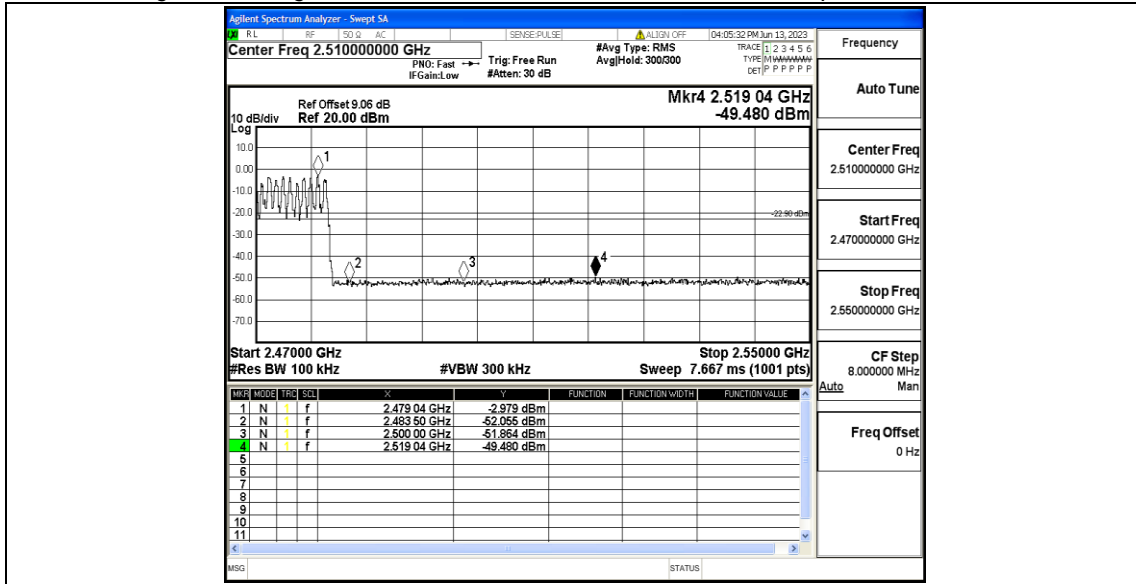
Agilent Spectrum Analyzer - Swept SA
RL RF 50 Ω AC SENSE:PULSE ALIGN OFF 04:05:32 PM Jun 13, 2023
Center Freq 2.510000000 GHz
PNO: Fast
IFGain:Low
Trig: Free Run
#Atten: 30 dB
#Avg Type: RMS
Avg|Hold: 300/300
TRACE 1 2 3 4 5 6
TYPE M WWWWW
DET P P P P P P

Frequency

Ref Offset 9.06 dB
10 dB/div Ref 20.00 dBm
Log

Mkr4 2.519 04 GHz
-49.480 dBm

10.0
0.00
-10.0
-20.0
-30.0
-40.0
-50.0
-60.0
-70.0

1
2
3
4
-22.90 dBm

Start 2.47000 GHz
#Res BW 100 kHz
#VBW 300 kHz
Stop 2.55000 GHz
Sweep 7.667 ms (1001 pts)

| MKR | MODE | TRC | SCL | X | Y | FUNCTION | FUNCTION WIDTH | FUNCTION VALUE |
|---|---|---|---|---|---|---|---|---|
| 1 | N | 1 | f | 2.479 04 GHz | -2.979 dBm | | | |
| 2 | N | 1 | f | 2.483 50 GHz | -52.055 dBm | | | |
| 3 | N | 1 | f | 2.500 00 GHz | -51.864 dBm | | | |
| 4 | N | 1 | f | 2.519 04 GHz | -49.480 dBm | | | |
| 5 | | | | | | | | |
| 6 | | | | | | | | |
| 7 | | | | | | | | |
| 8 | | | | | | | | |
| 9 | | | | | | | | |
| 10 | | | | | | | | |
| 11 | | | | | | | | |

Auto Tune

Center Freq
2.510000000 GHz

Start Freq
2.470000000 GHz

Stop Freq
2.550000000 GHz

CF Step
8.000000 MHz
Auto Man

Freq Offset
0 Hz

MSG
STATUS